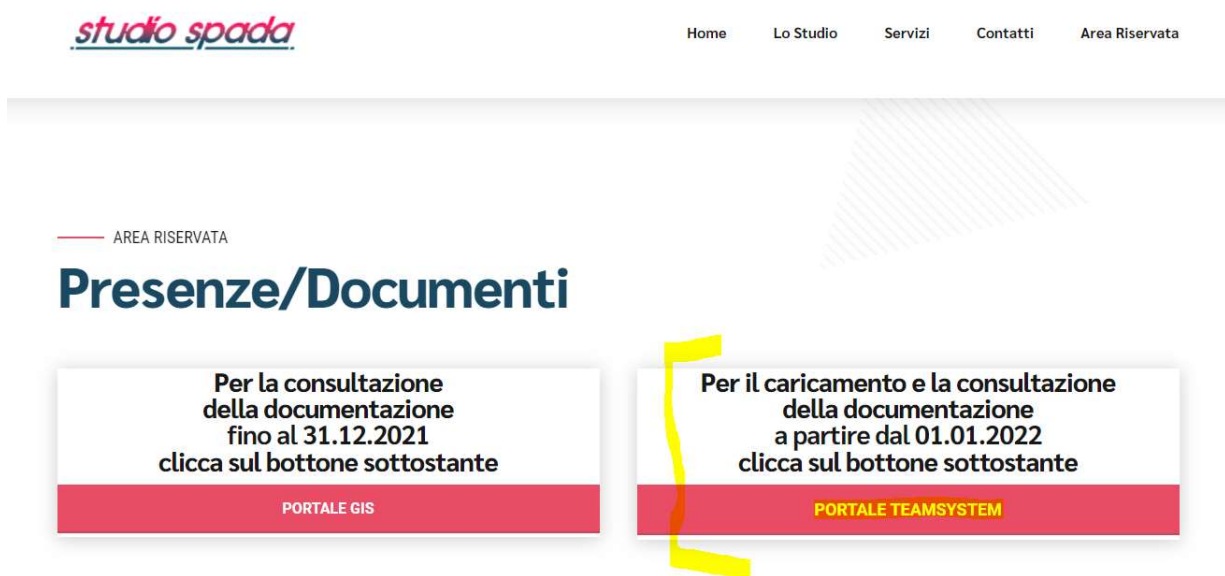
studio spada

Home Lo Studio Servizi Contatti Area Riservata

AREA RISERVATA

Presenze/Documenti

Per la consultazione della documentazione fino al 31.12.2021 clicca sul bottone sottostante

PORTALE GIS

Per il caricamento e la consultazione della documentazione a partire dal 01.01.2022 clicca sul bottone sottostante

PORTALE TEAMSYSTEM